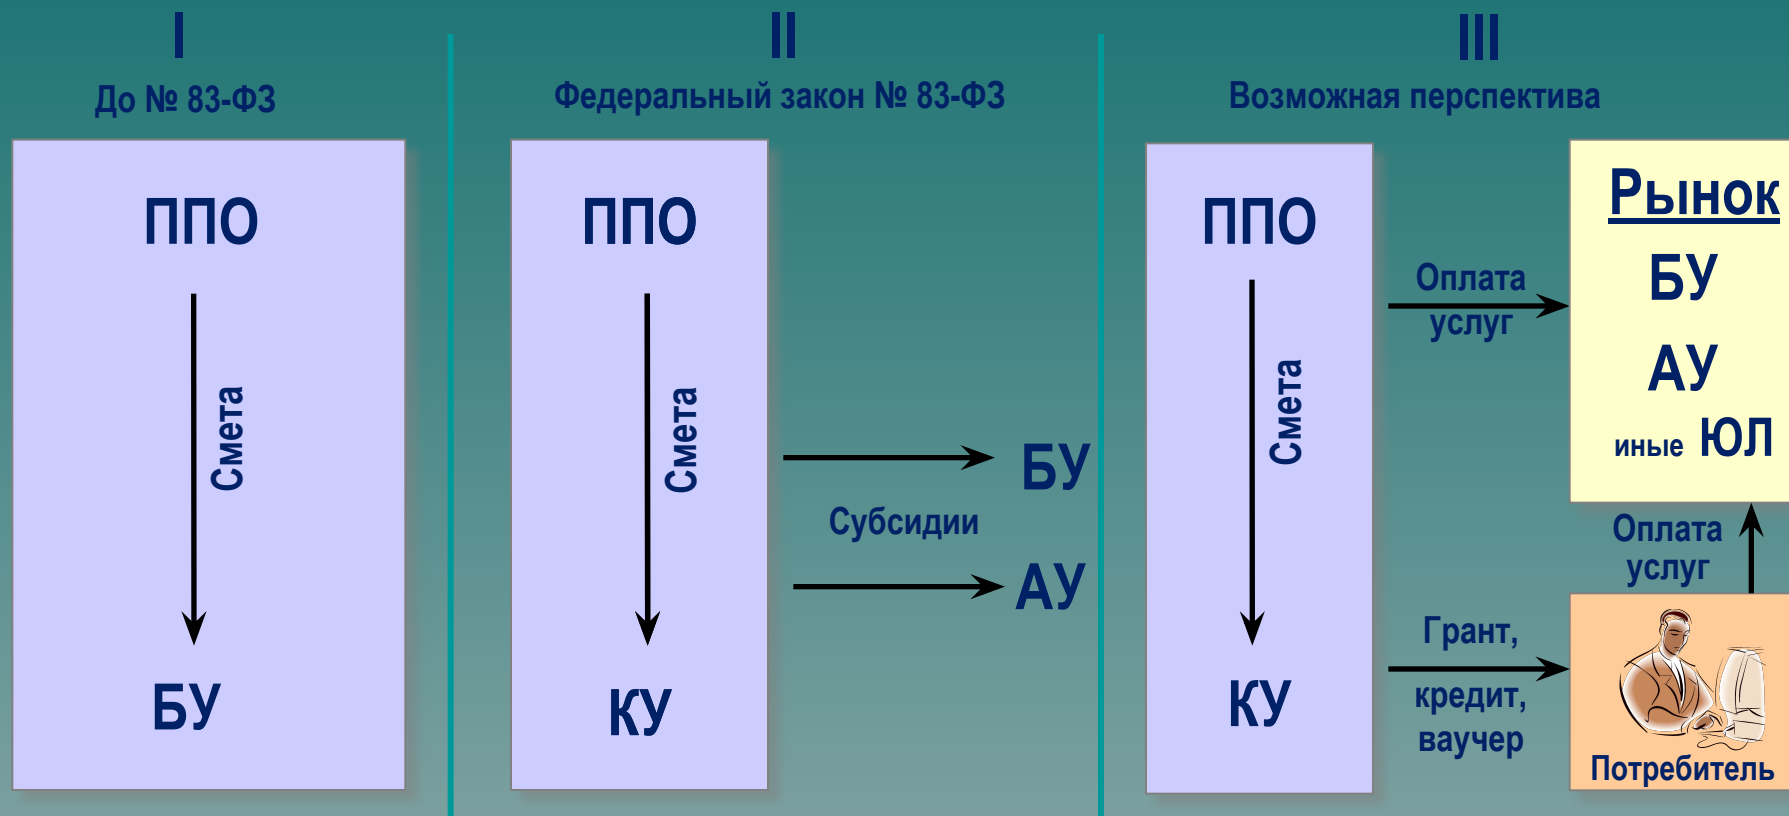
I

До № 83-ФЗ

ППО

Смета

БУ

II

Федеральный закон № 83-ФЗ

ППО

Смета

КУ

Субсидии

БУ

АУ

III

Возможная перспектива

ППО

Смета

КУ

Оплата услуг

Рынок

БУ

АУ

иные ЮЛ

Оплата услуг

Грант, кредит, ваучер

Потребитель